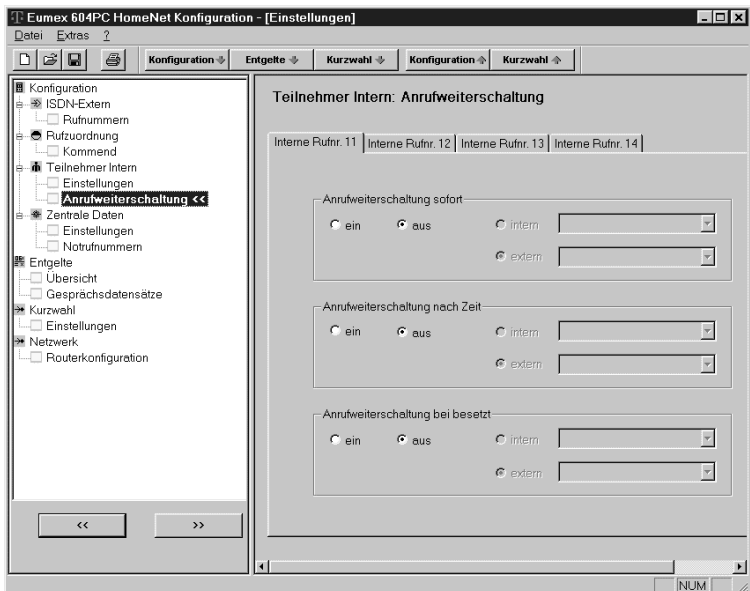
Eumex 604PC HomeNet Konfiguration - [Einstellungen]
Datei Extras ?
Konfiguration Entgelte Kurzwahl Konfiguration Kurzwahl

Konfiguration
ISDN-Extern
Rufnummern
Rufzuordnung
Kommend
Teilnehmer Intern
Einstellungen
Anrufweiterschaltung <<
Zentrale Daten
Einstellungen
Notrufnummern
Entgelte
Übersicht
Gesprächsdatensätze
Kurzwahl
Einstellungen
Netzwerk
Routerkonfiguration

<< >>

Teilnehmer Intern: Anrufweiterschaltung

Interne Rufnr. 11 | Interne Rufnr. 12 | Interne Rufnr. 13 | Interne Rufnr. 14

Anrufweiterschaltung sofort
ein aus intern
extern

Anrufweiterschaltung nach Zeit
ein aus intern
extern

Anrufweiterschaltung bei besetzt
ein aus intern
extern

NUM